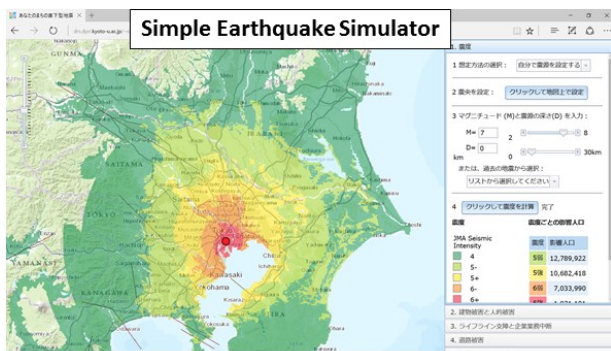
Simple Earthquake Simulator

あなたのまちの直下型地震

1. 震度

1 想定方法の選択： 自分で震源を設定する

2 震央を設定： クリックして地図上で設定

3 マグニチュード (M)と震源の深さ(D) を入力：

M= 7 2 8

D= 0 km 0 30km

または、過去の地震から選択：

リストから選択してください

4 クリックして震度を計算 完了

震度

JMA Seismic Intensity

4

5-

5+

6-

6+

震度ごとの影響人口

| 震度 | 影響人口 |
|---|---|
| 5弱 | 12,789,922 |
| 5強 | 10,682,418 |
| 6弱 | 7,033,990 |
| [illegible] | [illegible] |

2. 建物被害と人的被害

3. ライフライン支障と企業業務中断

4. 道路被害

SAITAMA

Kawasaki

Yokohama

Chiba